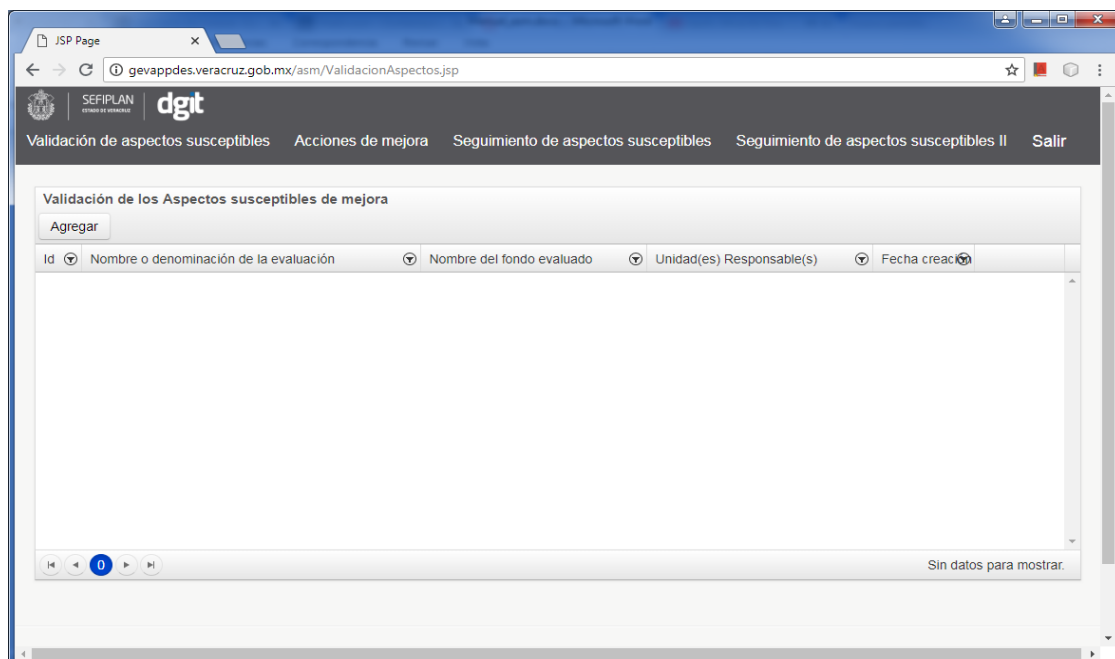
JSP Page ×

gevappdes.veracruz.gob.mx/asm/ValidacionAspectos.jsp

SEFIPLAN ESTADO DE VERACRUZ dgit

Validación de aspectos susceptibles Acciones de mejora Seguimiento de aspectos susceptibles Seguimiento de aspectos susceptibles II Salir

Validación de los Aspectos susceptibles de mejora

Agregar

| Id | Nombre o denominación de la evaluación | Nombre del fondo evaluado | Unidad(es) Responsable(s) | Fecha creación |
|---|---|---|---|---|

0

Sin datos para mostrar.